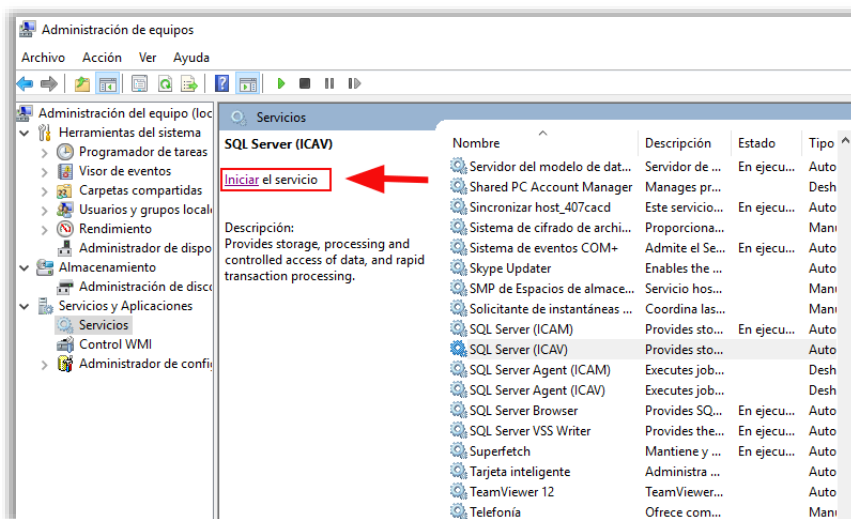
Administración de equipos

Archivo Acción Ver Ayuda

Administración del equipo (loc
Herramientas del sistema
Programador de tareas
Visor de eventos
Carpetas compartidas
Usuarios y grupos locale
Rendimiento
Administrador de dispo
Almacenamiento
Administración de disco
Servicios y Aplicaciones
Servicios
Control WMI
Administrador de confi

Servicios

SQL Server (ICAV)

Iniciar el servicio

Descripción:
Provides storage, processing and controlled access of data, and rapid transaction processing.

| Nombre | Descripción | Estado | Tipo |
|---|---|---|---|
| Servidor del modelo de dat... | Servidor de ... | En ejecu... | Auto |
| Shared PC Account Manager | Manages pr... | | Desh |
| Sincronizar host_407cacd | Este servicio... | En ejecu... | Auto |
| Sistema de cifrado de archi... | Proporciona... | | Manu |
| Sistema de eventos COM+ | Admite el Se... | En ejecu... | Auto |
| Skype Updater | Enables the ... | | Auto |
| SMP de Espacios de almace... | Servicio hos... | | Manu |
| Solicitante de instantáneas ... | Coordina las... | | Manu |
| SQL Server (ICAM) | Provides sto... | En ejecu... | Auto |
| SQL Server (ICAV) | Provides sto... | | Auto |
| SQL Server Agent (ICAM) | Executes job... | | Desh |
| SQL Server Agent (ICAV) | Executes job... | | Desh |
| SQL Server Browser | Provides SQ... | En ejecu... | Auto |
| SQL Server VSS Writer | Provides the... | En ejecu... | Auto |
| Superfetch | Mantiene y ... | En ejecu... | Auto |
| Tarjeta inteligente | Administra ... | | Auto |
| TeamViewer 12 | TeamViewer... | | Auto |
| Telefonía | Ofrece com... | | Manu |